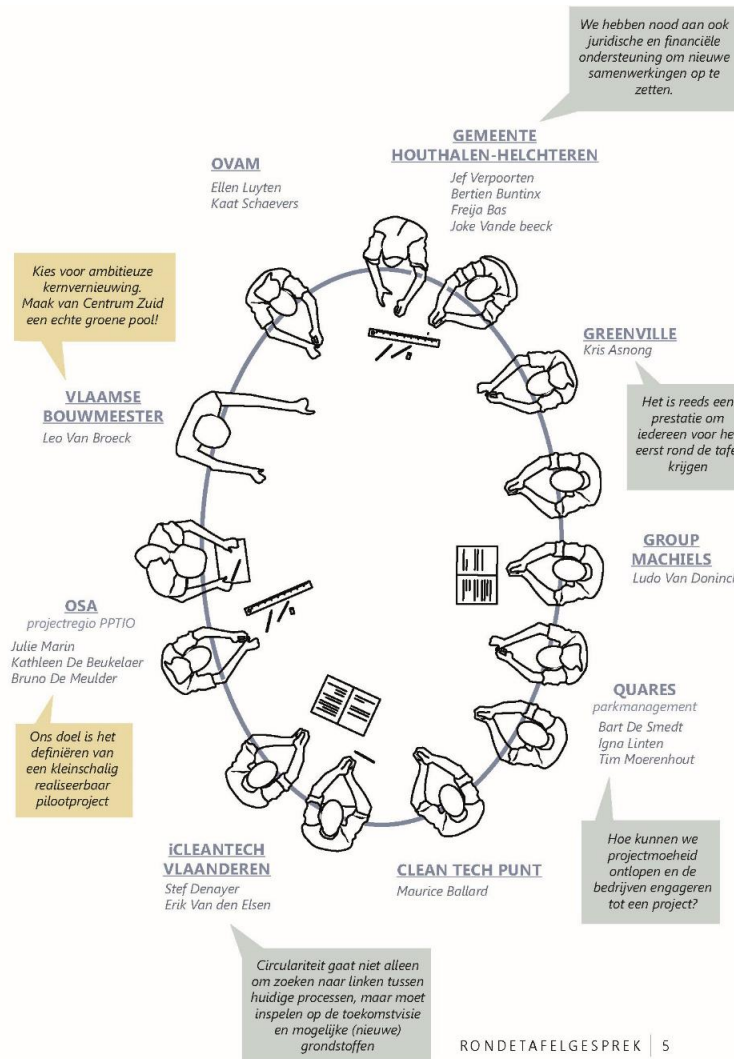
We hebben nood aan ook juridische en financiële ondersteuning om nieuwe samenwerkingen op te zetten.

GEMEENTE HOUTHALEN-HELCHTEREN
Jef Verpoorten
Bertien Buntinx
Freija Bas
Joke Vande beeck

OVAM
Ellen Luyten
Kaat Schaevers

Kies voor ambitieuze kernvernieuwing. Maak van Centrum Zuid een echte groene pool!

GREENVILLE
Kris Asnong

Het is reeds een prestatie om iedereen voor he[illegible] eerst rond de tafe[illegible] krijgen

VLAAMSE BOUWMEESTER
Leo Van Broeck

GROUP MACHIELS
Ludo Van Doninc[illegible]

OSA
projectregio PPTIO
Julie Marin
Kathleen De Beukelaer
Bruno De Meulder

Ons doel is het definiëren van een kleinschalig realiseerbaar pilootproject

QUARES
parkmanagement
Bart De Smedt
Igna Linten
Tim Moerenhout

Hoe kunnen we projectmoeheid ontlopen en de bedrijven engageren tot een project?

iCLEANTECH VLAANDEREN
Stef Denayer
Erik Van den Elsen

CLEAN TECH PUNT
Maurice Ballard

Circulariteit gaat niet alleen om zoeken naar linken tussen huidige processen, maar moet inspelen op de toekomstvisie en mogelijke (nieuwe) grondstoffen

RONDETAFELGESPREK | 5